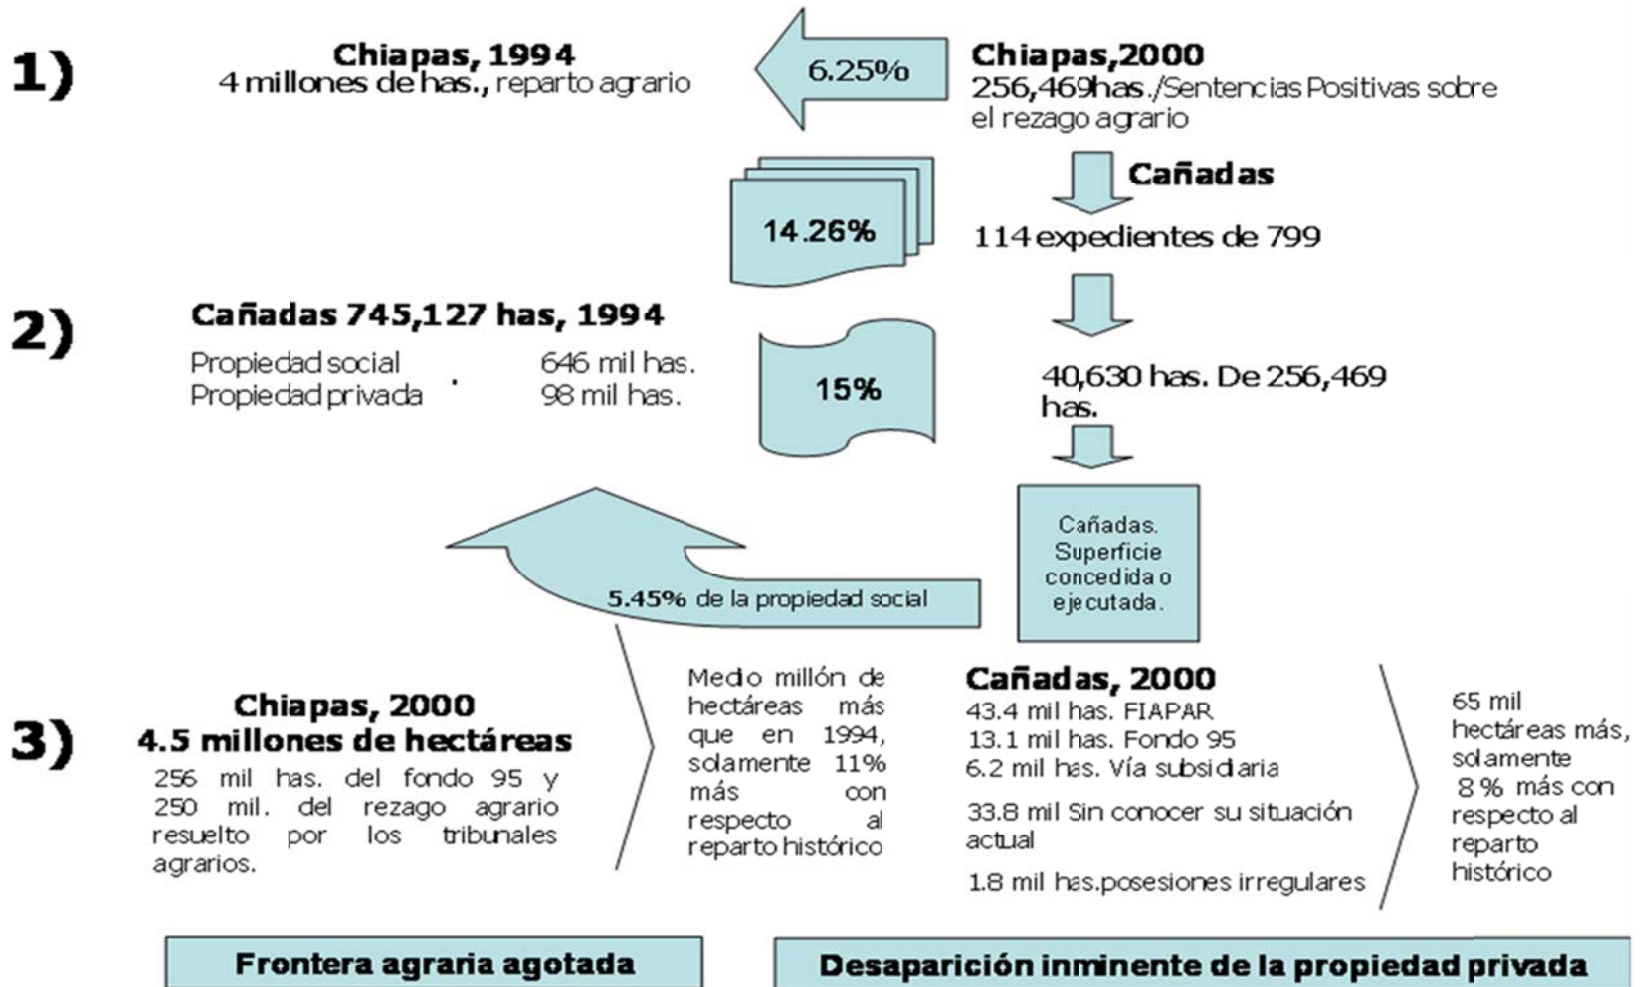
1)

Chiapas, 1994
4 millones de has., reparto agrario

6.25%

Chiapas,2000
256,469has./Sentencias Positivas sobre el rezago agrario

Cañadas

14.26%

114 expedientes de 799

2)

Cañadas 745,127 has, 1994
Propiedad social 646 mil has.
Propiedad privada 98 mil has.

15%

40,630 has. De 256,469 has.

Cañadas. Superficie concedida o ejecutada.

5.45% de la propiedad social

3)

Chiapas, 2000
4.5 millones de hectáreas
256 mil has. del fondo 95 y 250 mil. del rezago agrario resuelto por los tribunales agrarios.

Medio millón de hectáreas más que en 1994, solamente 11% más con respecto al reparto histórico

Cañadas, 2000
43.4 mil has. FIAPAR
13.1 mil has. Fondo 95
6.2 mil has. Vía subsidiaria
33.8 mil Sin conocer su situación actual
1.8 mil has.posesiones irregulares

65 mil hectáreas más, solamente 8 % más con respecto al reparto histórico

Frontera agraria agotada

Desaparición inminente de la propiedad privada